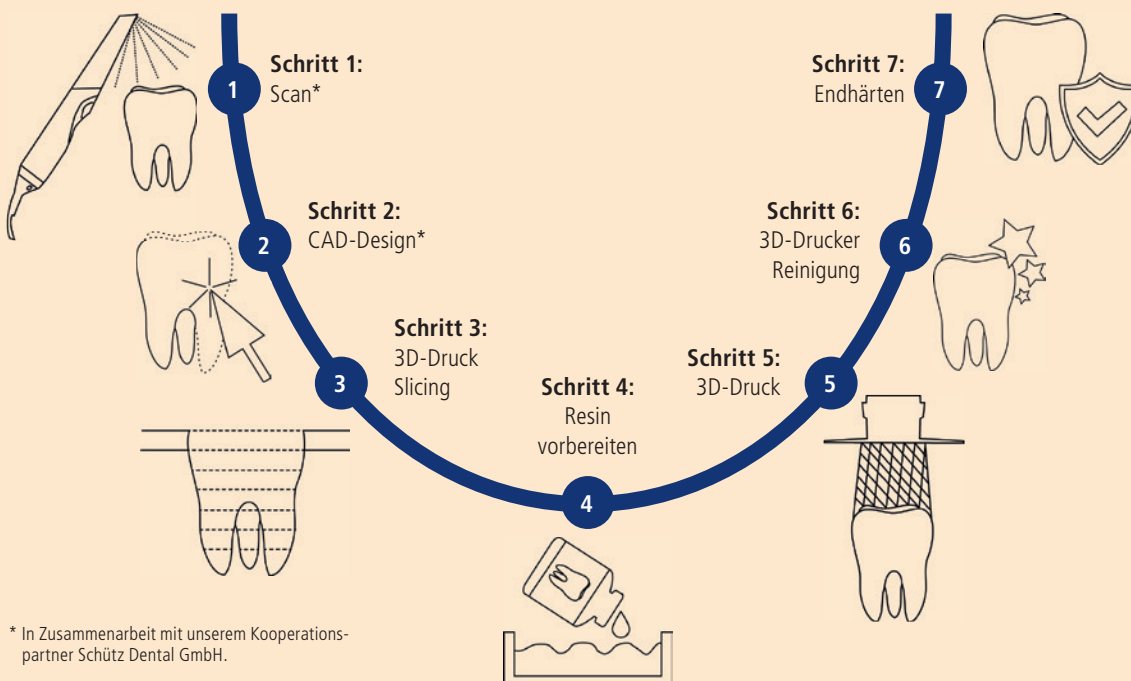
1
**Schritt 1:**
Scan*

2
**Schritt 2:**
CAD-Design*

3
**Schritt 3:**
3D-Druck
Slicing

4
**Schritt 4:**
Resin
vorbereiten

5
**Schritt 5:**
3D-Druck

6
**Schritt 6:**
3D-Drucker
Reinigung

7
**Schritt 7:**
Endhärten

* In Zusammenarbeit mit unserem Kooperationspartner Schütz Dental GmbH.